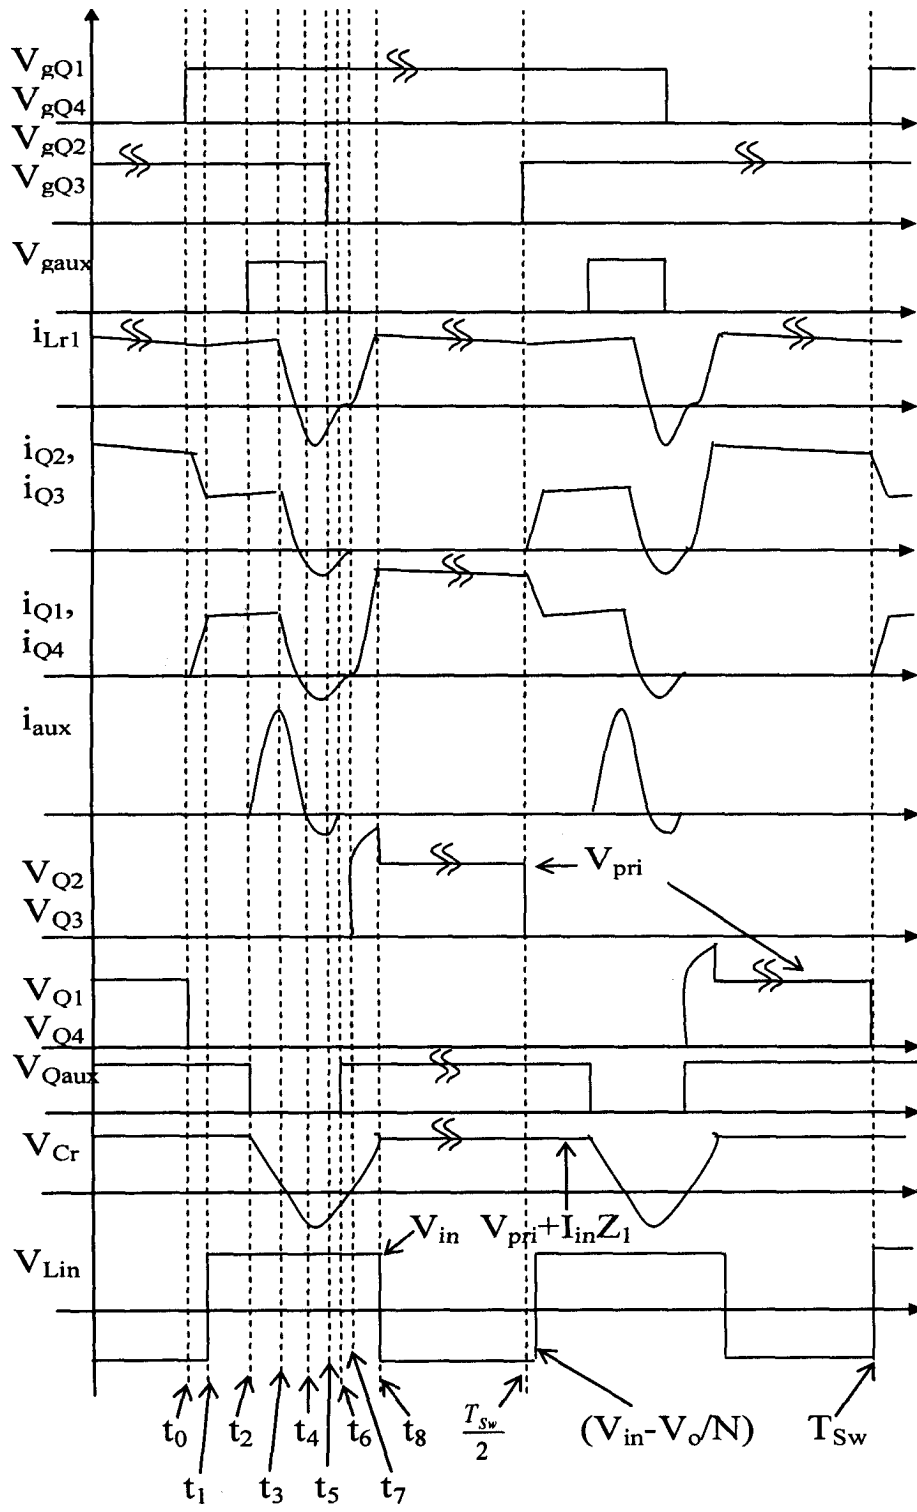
$V_{gQ1}$
$V_{gQ4}$
$V_{gQ2}$
$V_{gQ3}$
$V_{gaux}$
$i_{Lr1}$
$i_{Q2}$,
$i_{Q3}$
$i_{Q1}$,
$i_{Q4}$
$i_{aux}$
$V_{Q2}$
$V_{Q3}$
$V_{pri}$
$V_{Q1}$
$V_{Q4}$
$V_{Qaux}$
$V_{Cr}$
$V_{pri}+I_{in}Z_1$
$V_{Lin}$
$V_{in}$
$t_0$ $t_1$ $t_2$ $t_3$ $t_4$ $t_5$ $t_6$ $t_7$ $t_8$ $\frac{T_{Sw}}{2}$ $(V_{in}-V_o/N)$ $T_{Sw}$